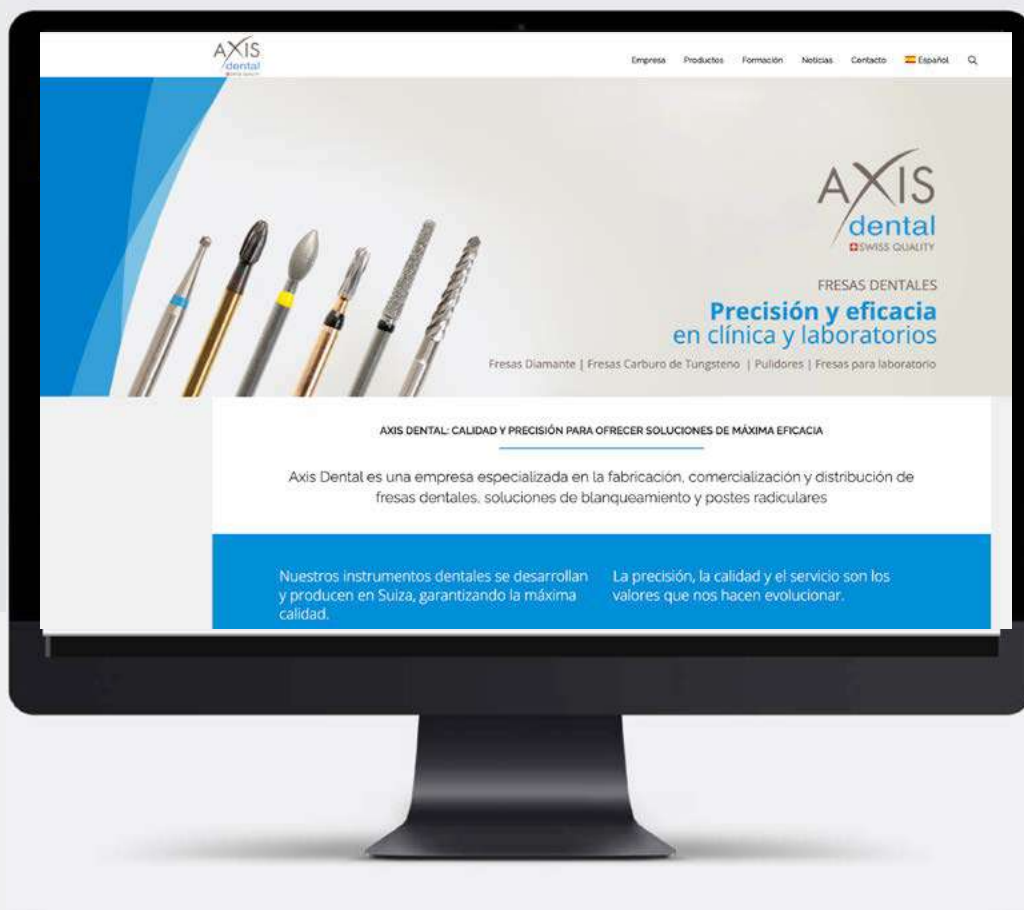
AXIS dental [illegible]

Empresa Productos Formación Noticias Contacto Español

AXIS dental SWISS QUALITY

FRESAS DENTALES
Precisión y eficacia en clínica y laboratorios
Fresas Diamante | Fresas Carburo de Tungsteno | Pulidores | Fresas para laboratorio

AXIS DENTAL: CALIDAD Y PRECISIÓN PARA OFRECER SOLUCIONES DE MÁXIMA EFICACIA

Axis Dental es una empresa especializada en la fabricación, comercialización y distribución de fresas dentales, soluciones de blanqueamiento y postes radiculares

Nuestros instrumentos dentales se desarrollan y producen en Suiza, garantizando la máxima calidad.

La precisión, la calidad y el servicio son los valores que nos hacen evolucionar.